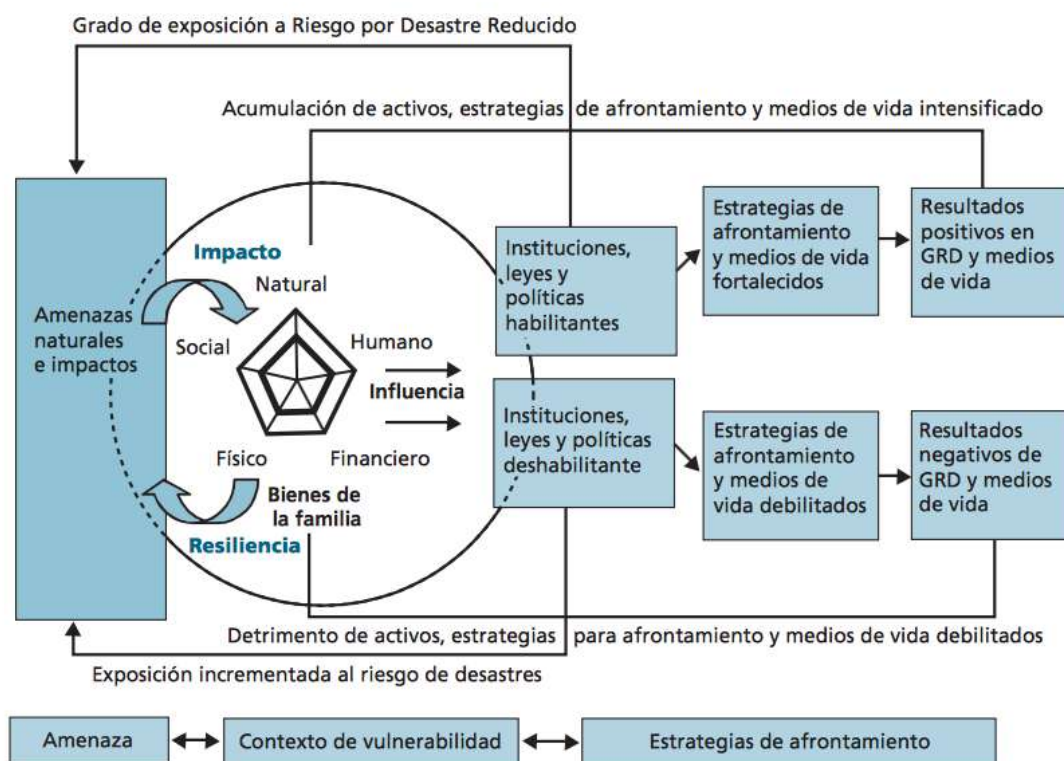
Grado de exposición a Riesgo por Desastre Reducido

Acumulación de activos, estrategias de afrontamiento y medios de vida intensificado

Amenazas naturales e impactos

Impacto

Natural

Social

Humano

Físico

Financiero

Bienes de la familia

Resiliencia

Influencia

Instituciones, leyes y políticas habilitantes

Instituciones, leyes y políticas deshabilitante

Estrategias de afrontamiento y medios de vida fortalecidos

Estrategias de afrontamiento y medios de vida debilitados

Resultados positivos en GRD y medios de vida

Resultados negativos de GRD y medios de vida

Detrimento de activos, estrategias para afrontamiento y medios de vida debilitados

Exposición incrementada al riesgo de desastres

Amenaza

Contexto de vulnerabilidad

Estrategias de afrontamiento